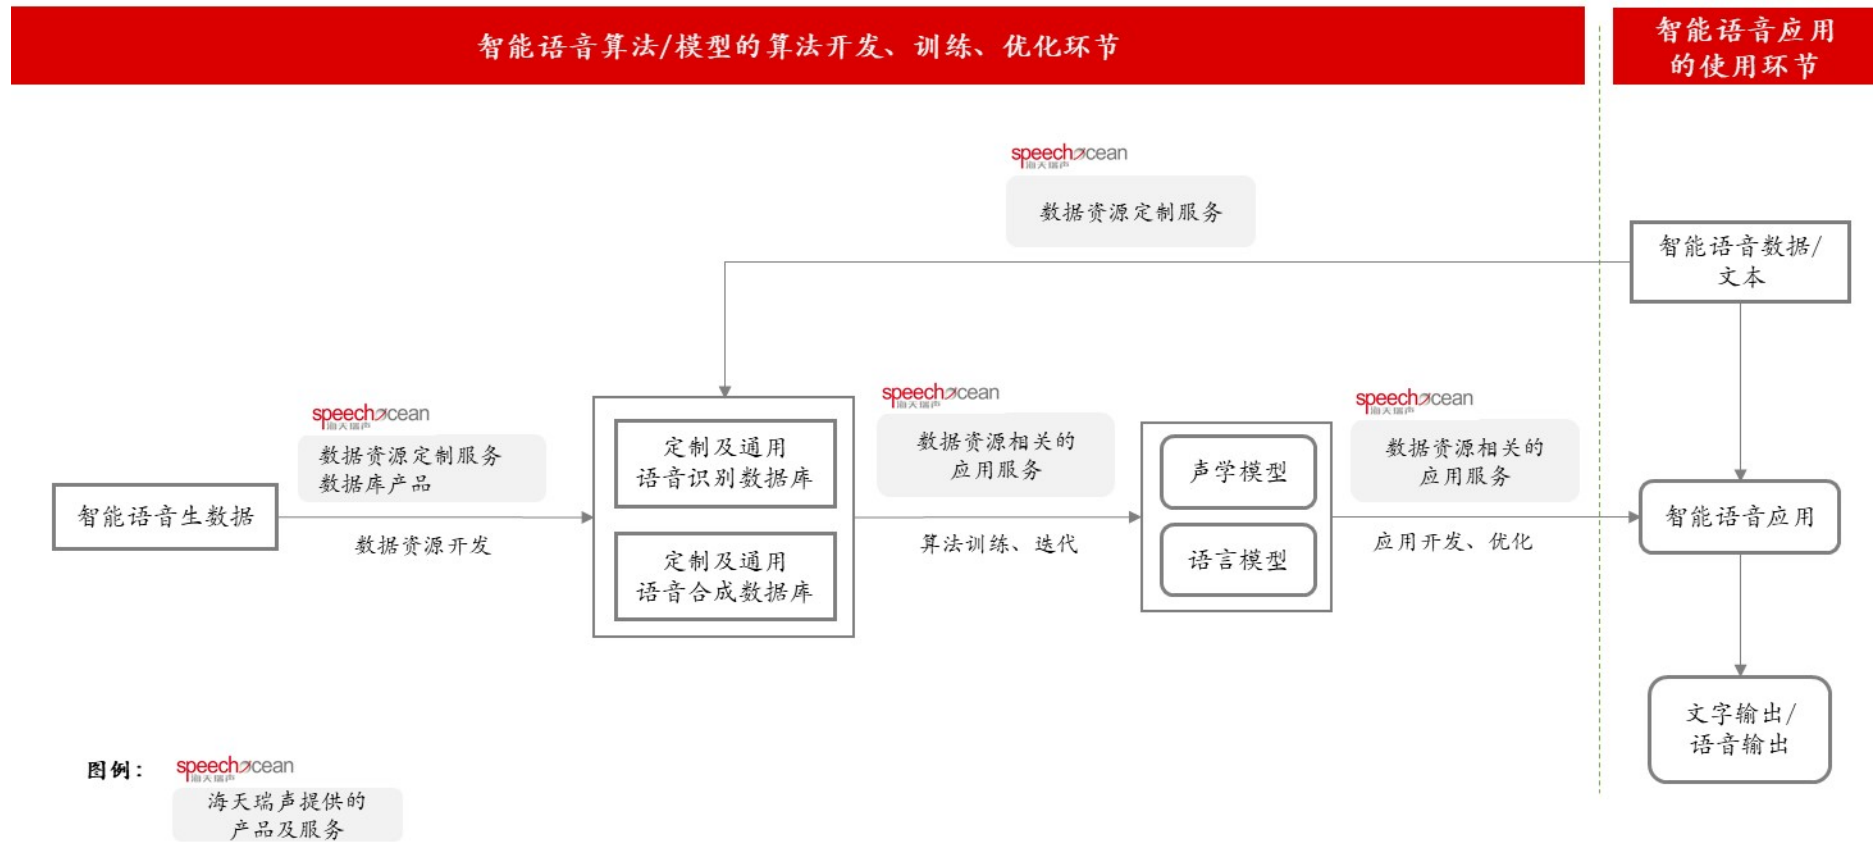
智能语音算法/模型的算法开发、训练、优化环节

智能语音应用的使用环节

speechocean 海天瑞声
数据资源定制服务

智能语音数据/文本

speechocean 海天瑞声
数据资源定制服务
数据库产品

智能语音生数据

数据资源开发

定制及通用
语音识别数据库

定制及通用
语音合成数据库

speechocean 海天瑞声
数据资源相关的
应用服务

算法训练、迭代

声学模型

语言模型

speechocean 海天瑞声
数据资源相关的
应用服务

应用开发、优化

智能语音应用

文字输出/
语音输出

图例：
speechocean 海天瑞声
海天瑞声提供的
产品及服务